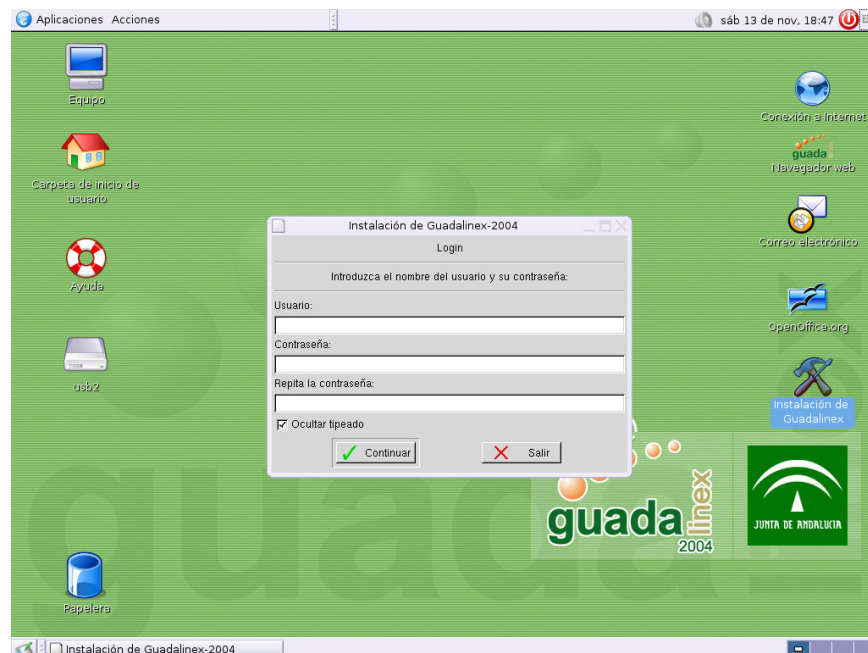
Aplicaciones Acciones

sáb 13 de nov, 18:47

Equipo

Carpeta de inicio de usuario

Ayuda

usb2

Papelera

Conexión a Internet

guada

Navegador web

Correo electrónico

OpenOffice.org

Instalación de Guadalinex

Instalación de Guadalinex-2004

Login

Introduzca el nombre del usuario y su contraseña:

Usuario:

Contraseña:

Repita la contraseña:

Ocultar tipeado

Continuar

Salir

guada linex 2004

JUNTA DE ANDALUCIA

Instalación de Guadalinex-2004